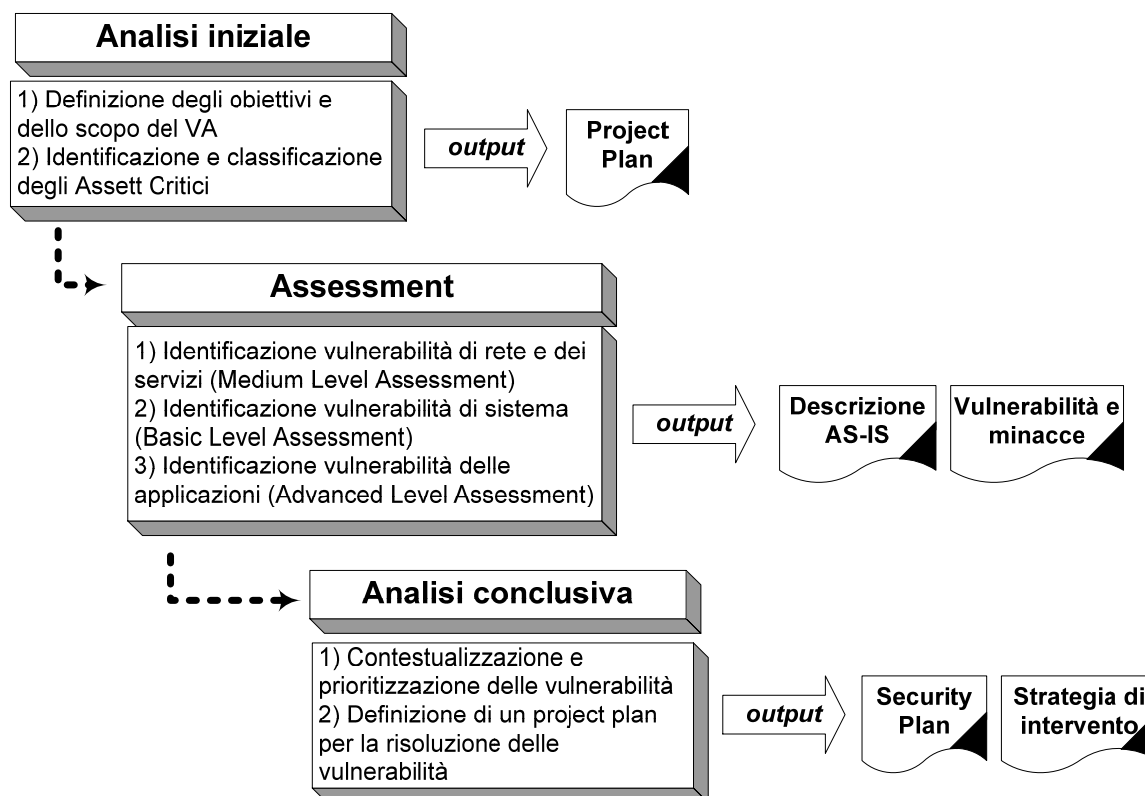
Analisi iniziale

1) Definizione degli obiettivi e dello scopo del VA
2) Identificazione e classificazione degli Assett Critici

output

Project Plan

Assessment

1) Identificazione vulnerabilità di rete e dei servizi (Medium Level Assessment)
2) Identificazione vulnerabilità di sistema (Basic Level Assessment)
3) Identificazione vulnerabilità delle applicazioni (Advanced Level Assessment)

output

Descrizione AS-IS

Vulnerabilità e minacce

Analisi conclusiva

1) Contestualizzazione e prioritizzazione delle vulnerabilità
2) Definizione di un project plan per la risoluzione delle vulnerabilità

output

Security Plan

Strategia di intervento